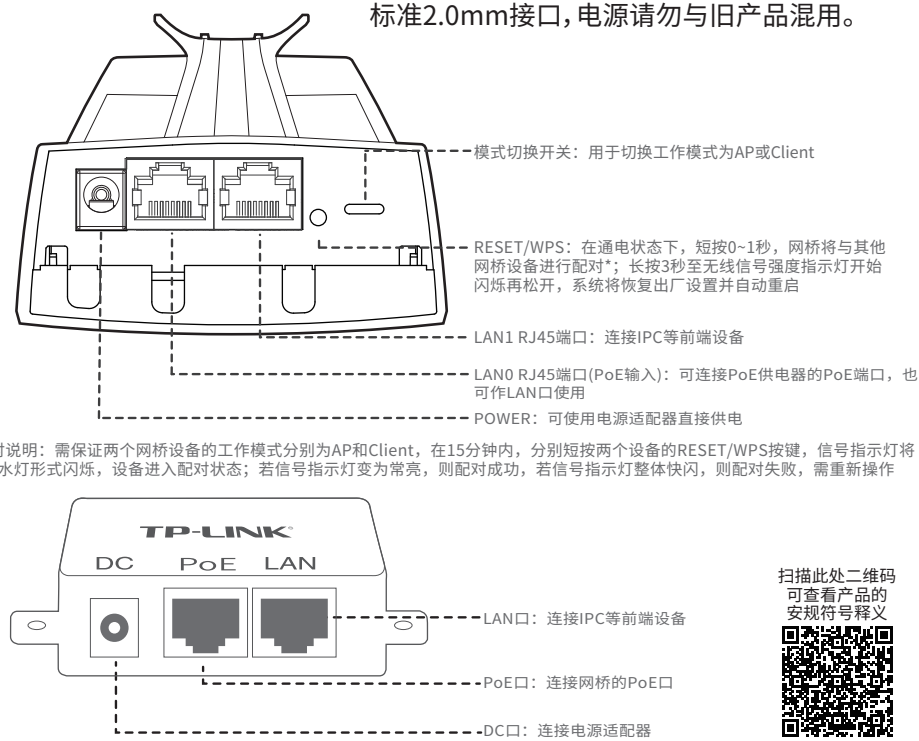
标准2.0mm接口,电源请勿与旧产品混用。

模式切换开关：用于切换工作模式为AP或Client

RESET/WPS：在通电状态下，短按0~1秒，网桥将与其他网桥设备进行配对*；长按3秒至无线信号强度指示灯开始闪烁再松开，系统将恢复出厂设置并自动重启

LAN1 RJ45端口：连接IPC等前端设备

LAN0 RJ45端口(PoE输入)：可连接PoE供电器的PoE端口，也可作LAN口使用

POWER：可使用电源适配器直接供电

对说明：需保证两个网桥设备的工作模式分别为AP和Client，在15分钟内，分别短按两个设备的RESET/WPS按键，信号指示灯将水灯形式闪烁，设备进入配对状态；若信号指示灯变为常亮，则配对成功，若信号指示灯整体快闪，则配对失败，需重新操作

TP-LINK

DC PoE LAN

LAN口：连接IPC等前端设备

PoE口：连接网桥的PoE口

DC口：连接电源适配器

扫描此处二维码
可查看产品的
安规符号释义